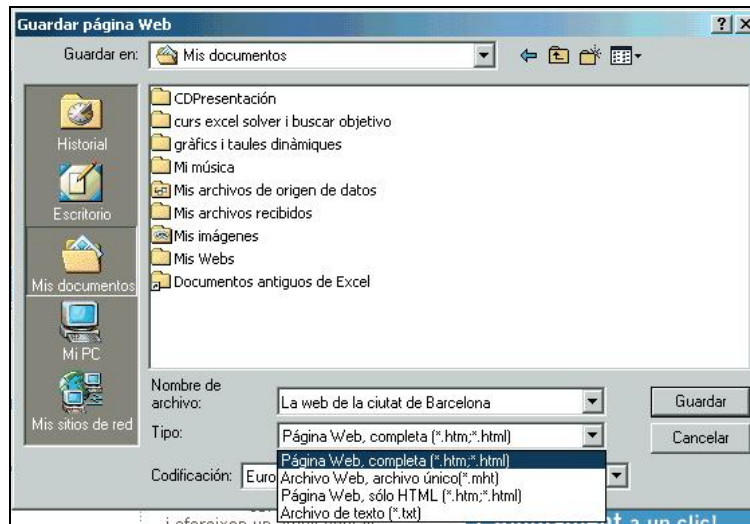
Guardar página Web

?
X

Guardar en: Mis documentos

Historial
Escritorio
Mis documentos
Mi PC
Mis sitios de red

CDPresentación
curs excel solver i buscar objetivo
gràfics i taules dinàmiques
Mi música
Mis archivos de origen de datos
Mis archivos recibidos
Mis imágenes
Mis Webs
Documentos antiguos de Excel

Nombre de archivo: La web de la ciutat de Barcelona
Tipo: Página Web, completa (*.htm;*.html)
Codificación: Euro

Guardar
Cancelar

Página Web, completa (*.htm;*.html)
Archivo Web, archivo único(*.mht)
Página Web, sólo HTML (*.htm;*.html)
Archivo de texto (*.txt)

i ofereixen un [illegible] t a un clic!